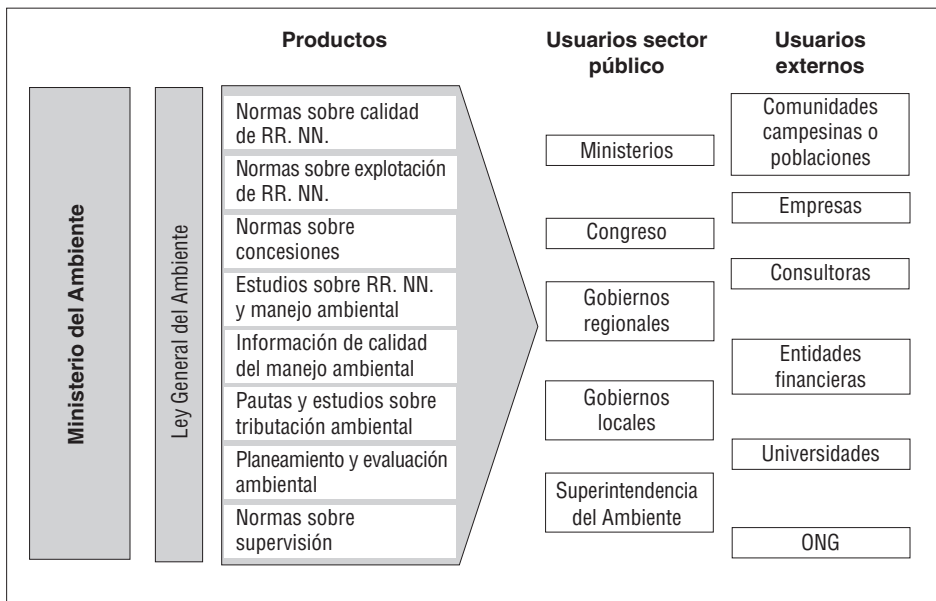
Ministerio del Ambiente

Ley General del Ambiente

Productos

Normas sobre calidad de RR. NN.

Normas sobre explotación de RR. NN.

Normas sobre concesiones

Estudios sobre RR. NN. y manejo ambiental

Información de calidad del manejo ambiental

Pautas y estudios sobre tributación ambiental

Planeamiento y evaluación ambiental

Normas sobre supervisión

Usuarios sector público

Ministerios

Congreso

Gobiernos regionales

Gobiernos locales

Superintendencia del Ambiente

Usuarios externos

Comunidades campesinas o poblaciones

Empresas

Consultoras

Entidades financieras

Universidades

ONG